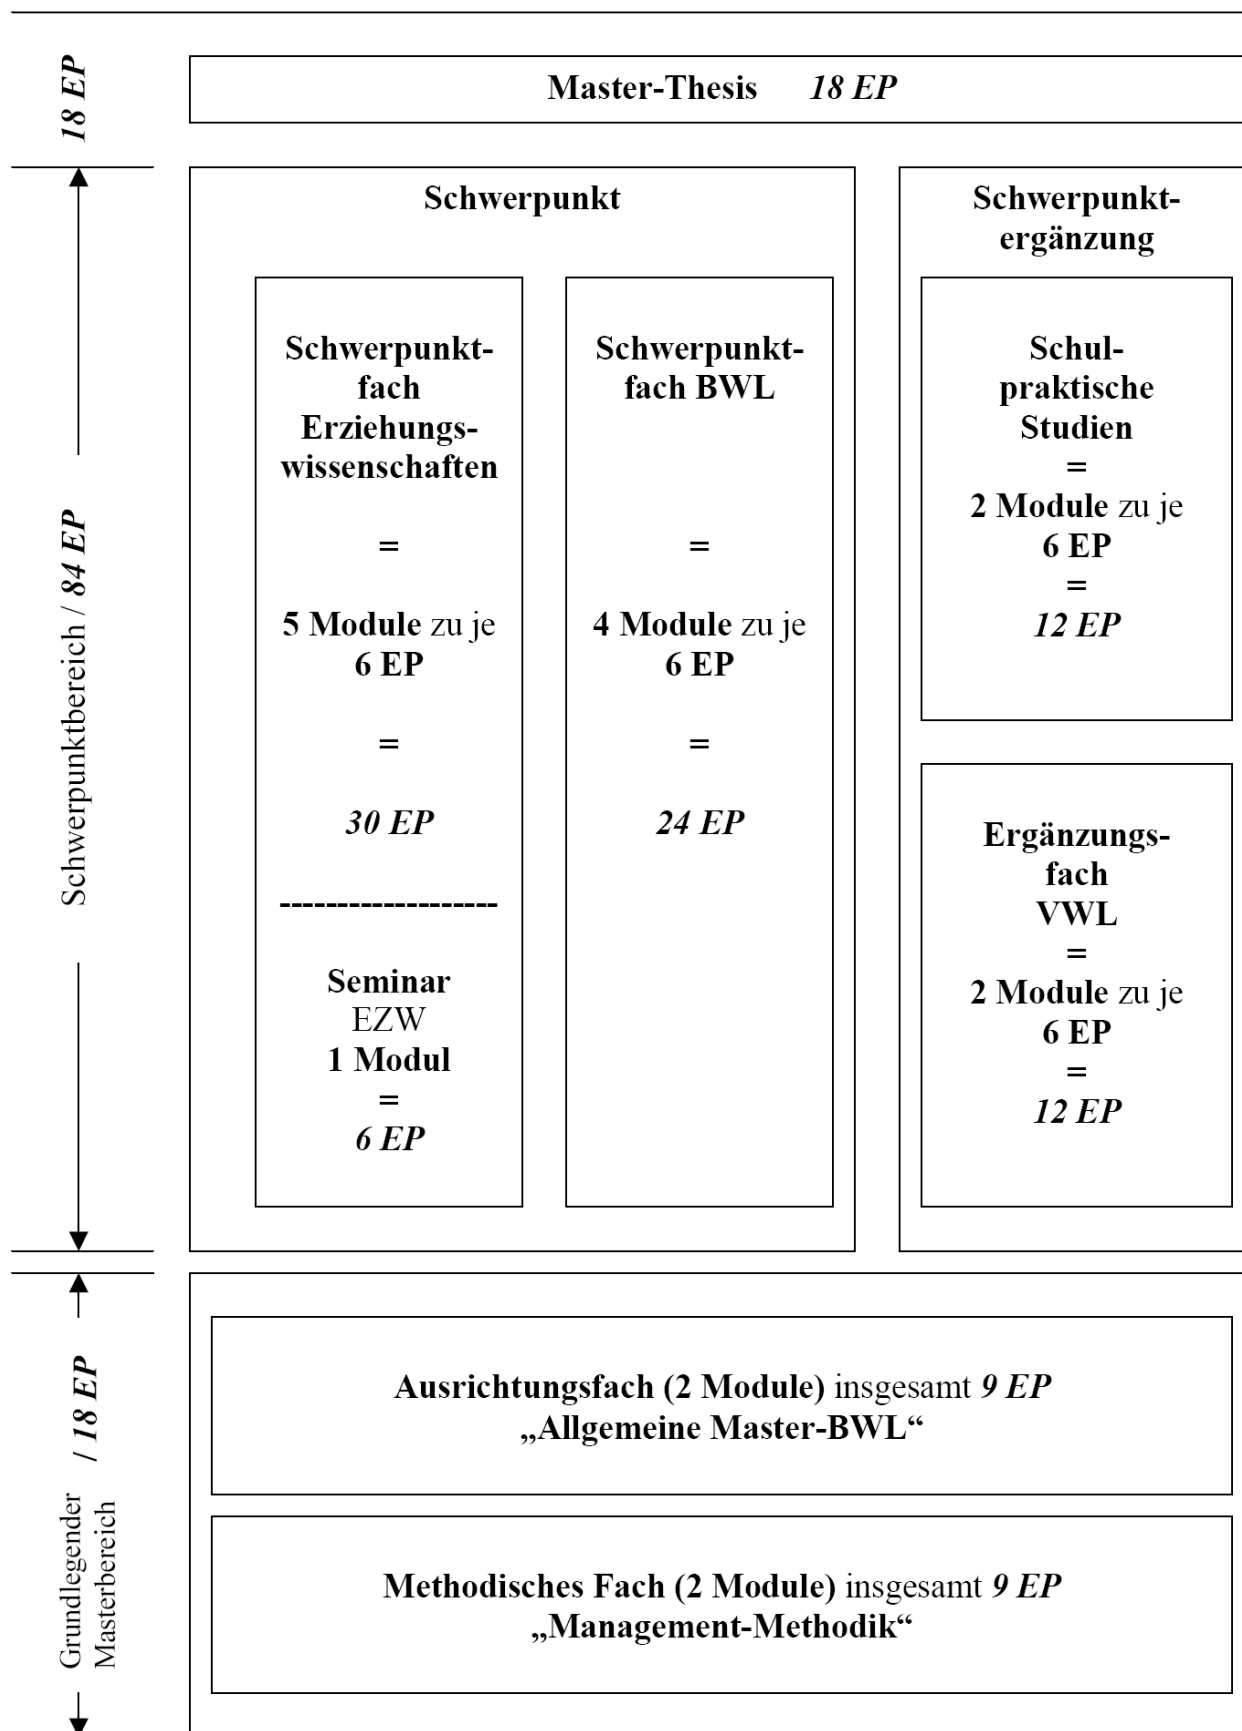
18 EP

Master-Thesis *18 EP*

Schwerpunktbereich / *84 EP*

Schwerpunkt

Schwerpunktfach Erziehungswissenschaften

=

5 Module zu je 6 EP

=

*30 EP*

-------------------

Seminar EZW 1 Modul = *6 EP*

Schwerpunktfach BWL

=

4 Module zu je 6 EP

=

*24 EP*

Schwerpunktergänzung

Schulpraktische Studien = 2 Module zu je 6 EP = *12 EP*

Ergänzungsfach VWL = 2 Module zu je 6 EP = *12 EP*

Grundlegender Masterbereich / *18 EP*

Ausrichtungsfach (2 Module) insgesamt *9 EP*
„Allgemeine Master-BWL“

Methodisches Fach (2 Module) insgesamt *9 EP*
„Management-Methodik“